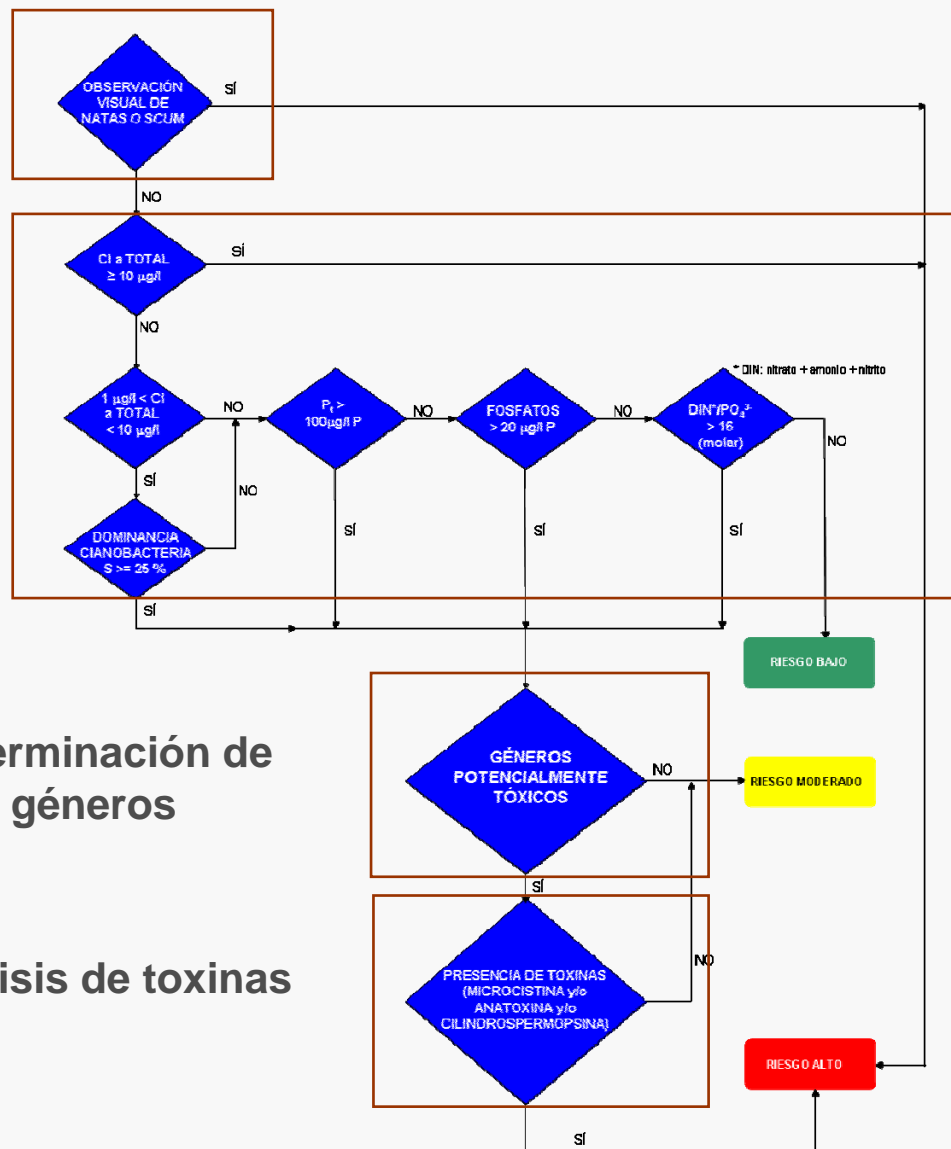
OBSERVACIÓN VISUAL DE NATAS O SCUM

SÍ

NO

Cl a TOTAL ≥ 10 μg/l

SÍ

NO

* DIN: nitrato + amonio + nitrito

1 μg/l < Cl a TOTAL < 10 μg/l

NO

$P_t$ > 100μg/l P

NO

FOSFATOS > 20 μg/l P

NO

DIN*/$PO_4^{3-}$ > 16 (molar)

NO

SÍ

NO

DOMINANCIA CIANOBACTERIAS >= 25 %

SÍ

SÍ

SÍ

SÍ

RIESGO BAJO

erminación de géneros

GÉNEROS POTENCIALMENTE TÓXICOS

NO

RIESGO MODERADO

SÍ

isis de toxinas

PRESENCIA DE TOXINAS (MICROCISTINA y/o ANATOXINA y/o CILINDROSPERMOPSINA)

NO

RIESGO ALTO

SÍ